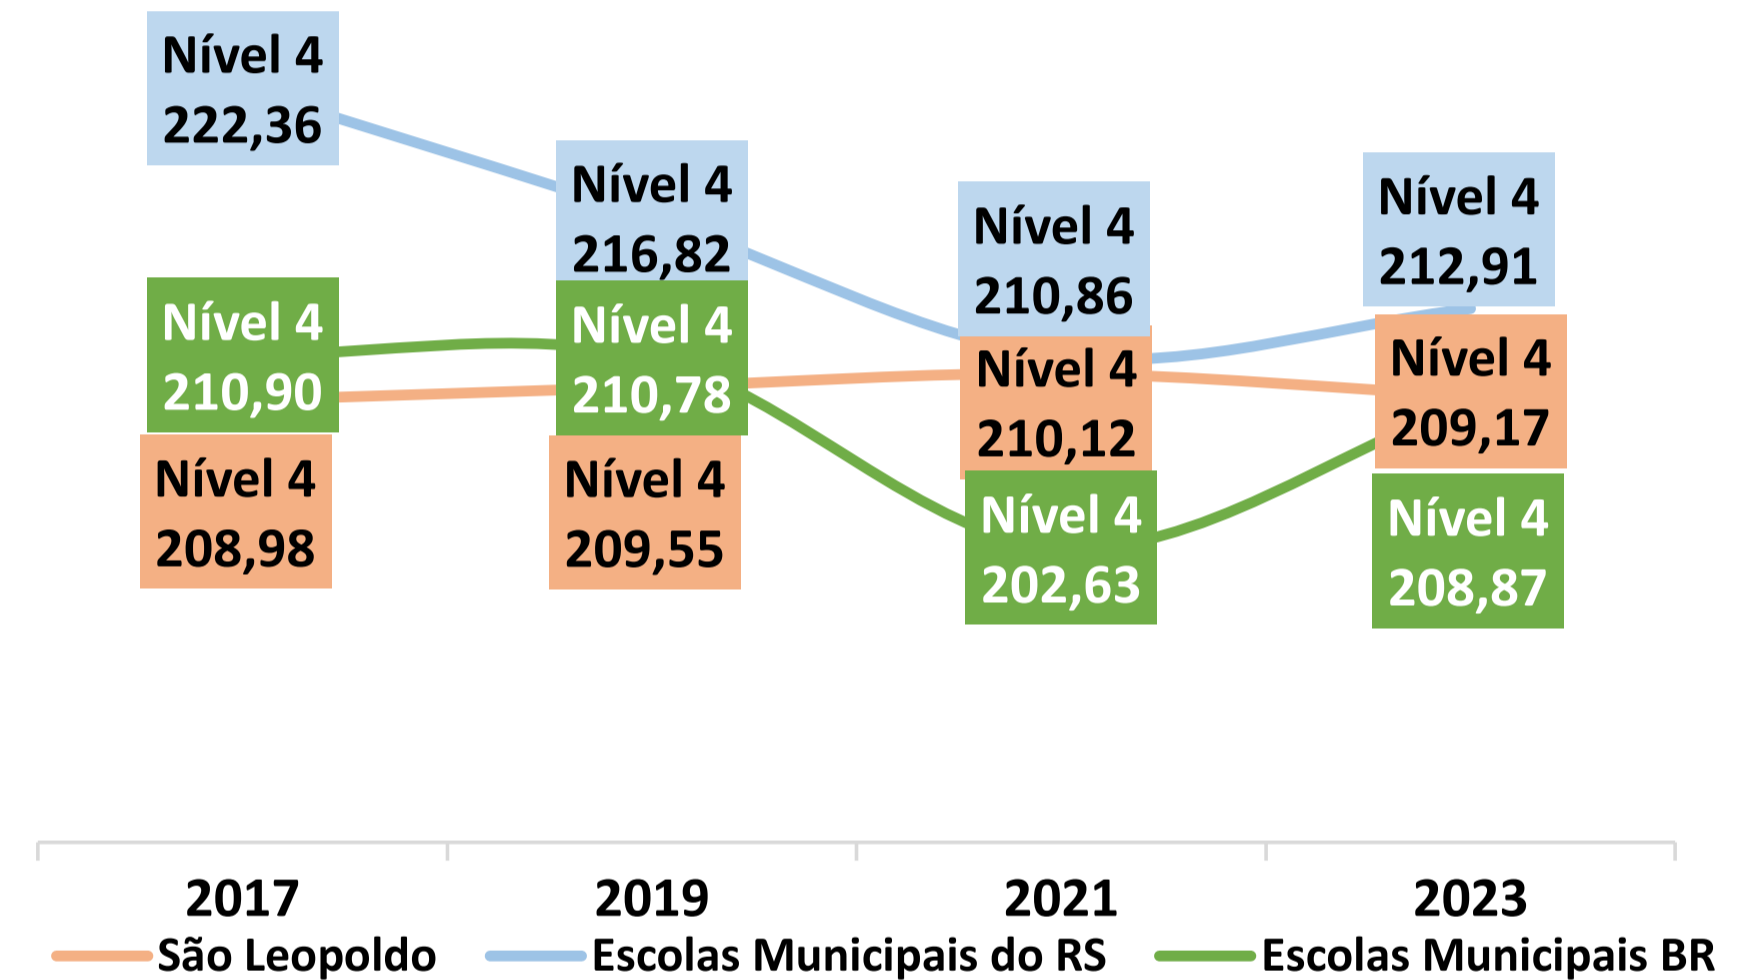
Nível 4
222,36

Nível 4
216,82

Nível 4
210,86

Nível 4
212,91

Nível 4
210,90

Nível 4
210,78

Nível 4
210,12

Nível 4
209,17

Nível 4
208,98

Nível 4
209,55

Nível 4
202,63

Nível 4
208,87

2017 2019 2021 2023

São Leopoldo Escolas Municipais do RS Escolas Municipais BR